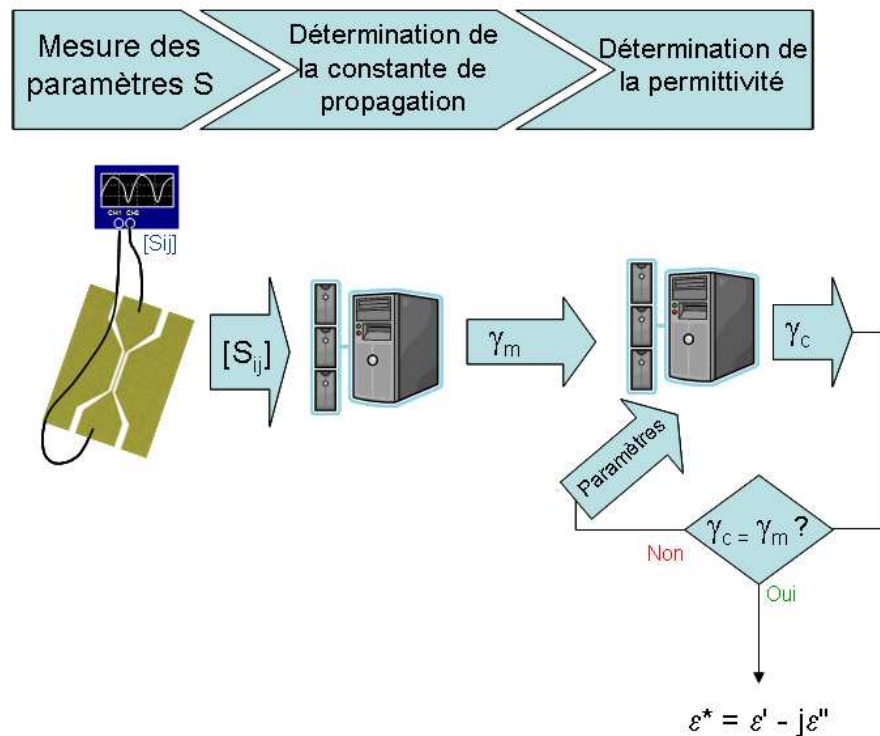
Mesure des paramètres S

Détermination de la constante de propagation

Détermination de la permittivité

CH1 CH2

[Sij]

$[S_{ij}]$

$\gamma_m$

$\gamma_c$

Paramètres

$\gamma_c = \gamma_m$ ?

Non

Oui

$\varepsilon^* = \varepsilon' - j\varepsilon''$